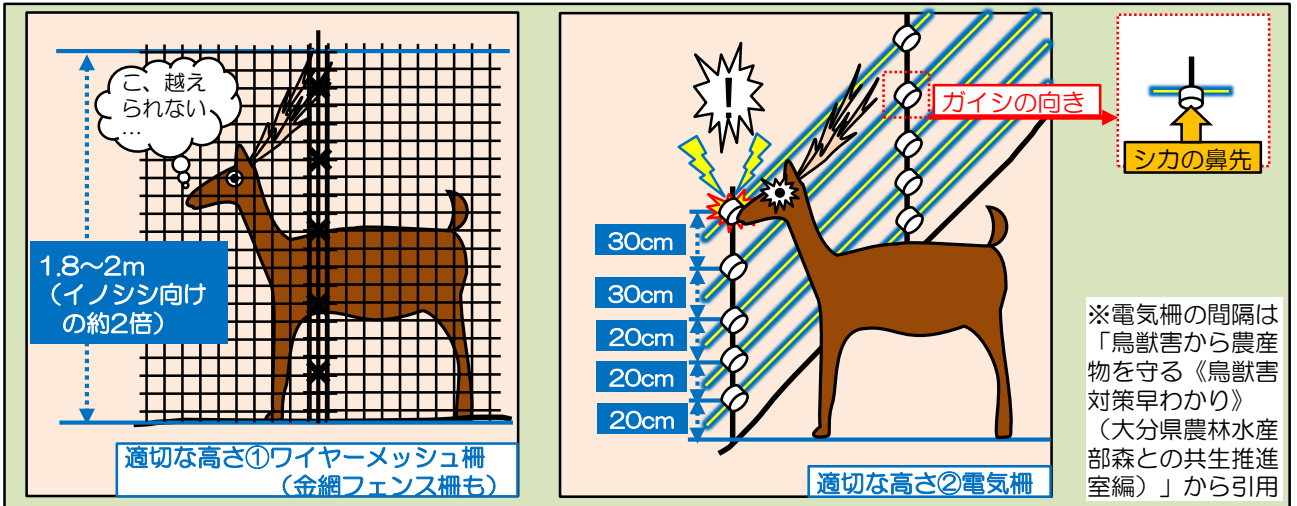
こ、越えられない…

1.8～2m（イノシシ向けの約2倍）

適切な高さ①ワイヤーメッシュ柵（金網フェンス柵も）

!

30cm
30cm
20cm
20cm
20cm

ガイシの向き

シカの鼻先

適切な高さ②電気柵

※電気柵の間隔は「鳥獣害から農産物を守る《鳥獣害対策早わかり》（大分県農林水産部森との共生推進室編）」から引用